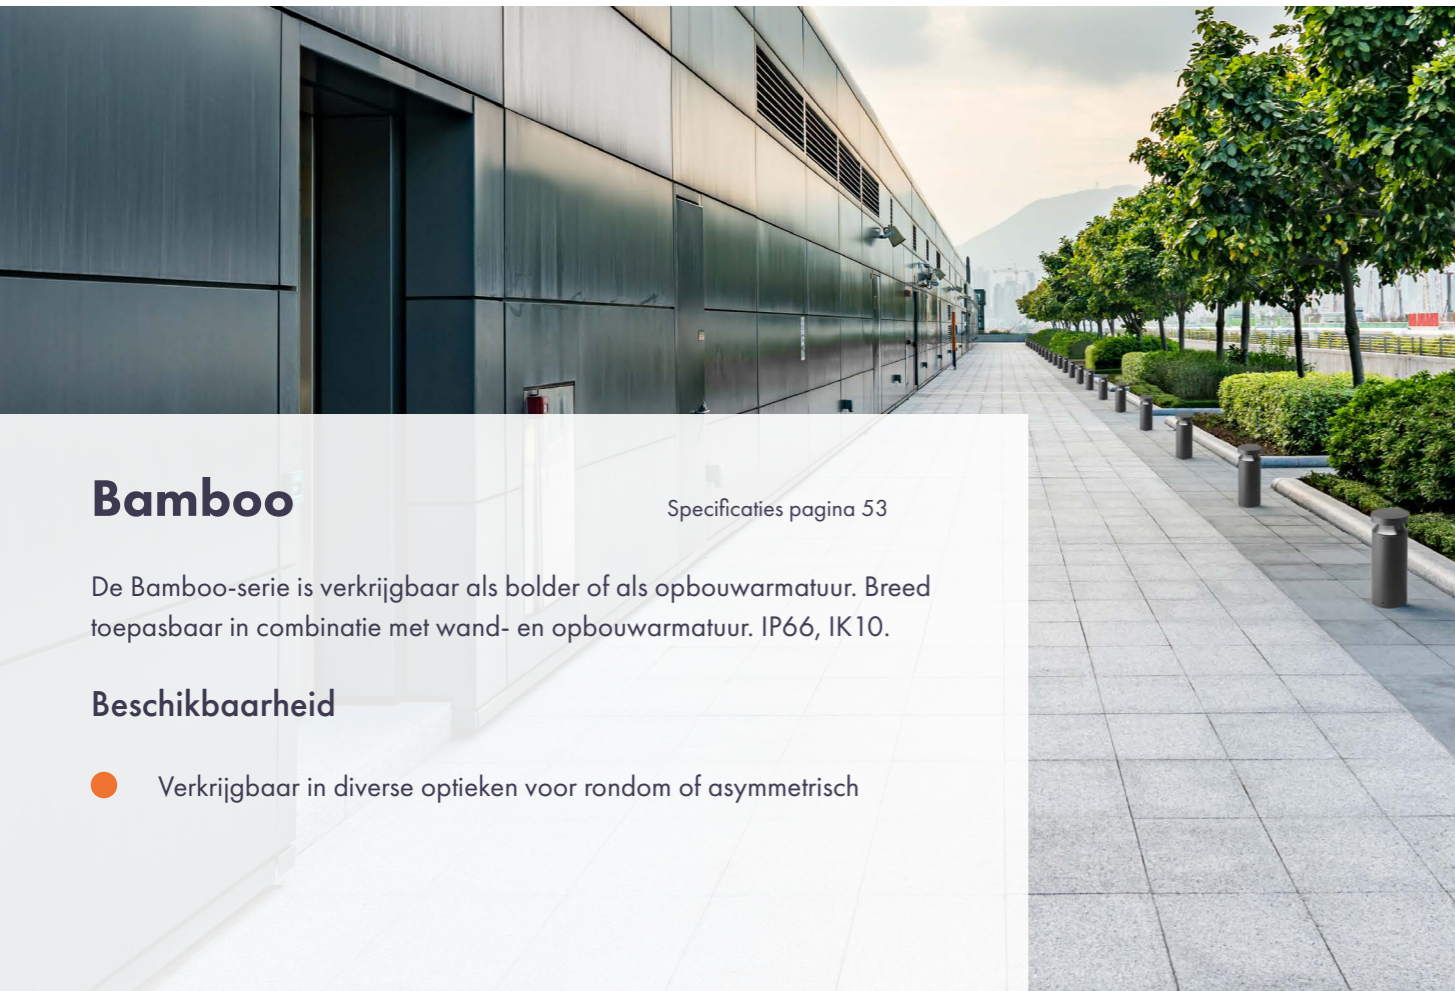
Bamboo

Specificaties pagina 53

De Bamboo-serie is verkrijgbaar als bolder of als opbouwarmatuur. Breed toepasbaar in combinatie met wand- en opbouwarmatuur. IP66, IK10.

Beschikbaarheid

Verkrijgbaar in diverse optieken voor rondom of asymmetrisch